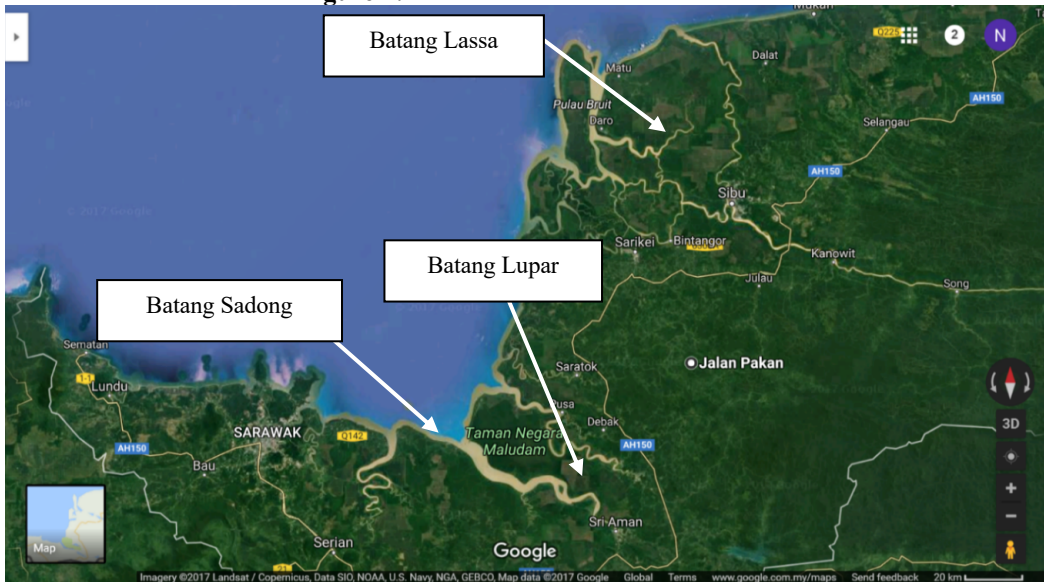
Batang Lassa

Batang Lupar

Batang Sadong

Mukah
Q228
2
N
Dalat
Matu
Pulau Bruit
Daro
AH150
Selangau
AH150
Sibu
Sarikei
Bintangor
Kanowit
Julau
Song
Sematan
Lundu
Saratok
Jalan Pakan
Pusa
Debak
SARAWAK
Q142
Taman Negara Maludam
AH150
AH150
Bau
3D
Sri Aman
Serian
Map
Google
Imagery ©2017 Landsat / Copernicus, Data SIO, NOAA, U.S. Navy, NGA, GEBCO, Map data ©2017 Google Global Terms www.google.com.my/maps Send feedback 20 km